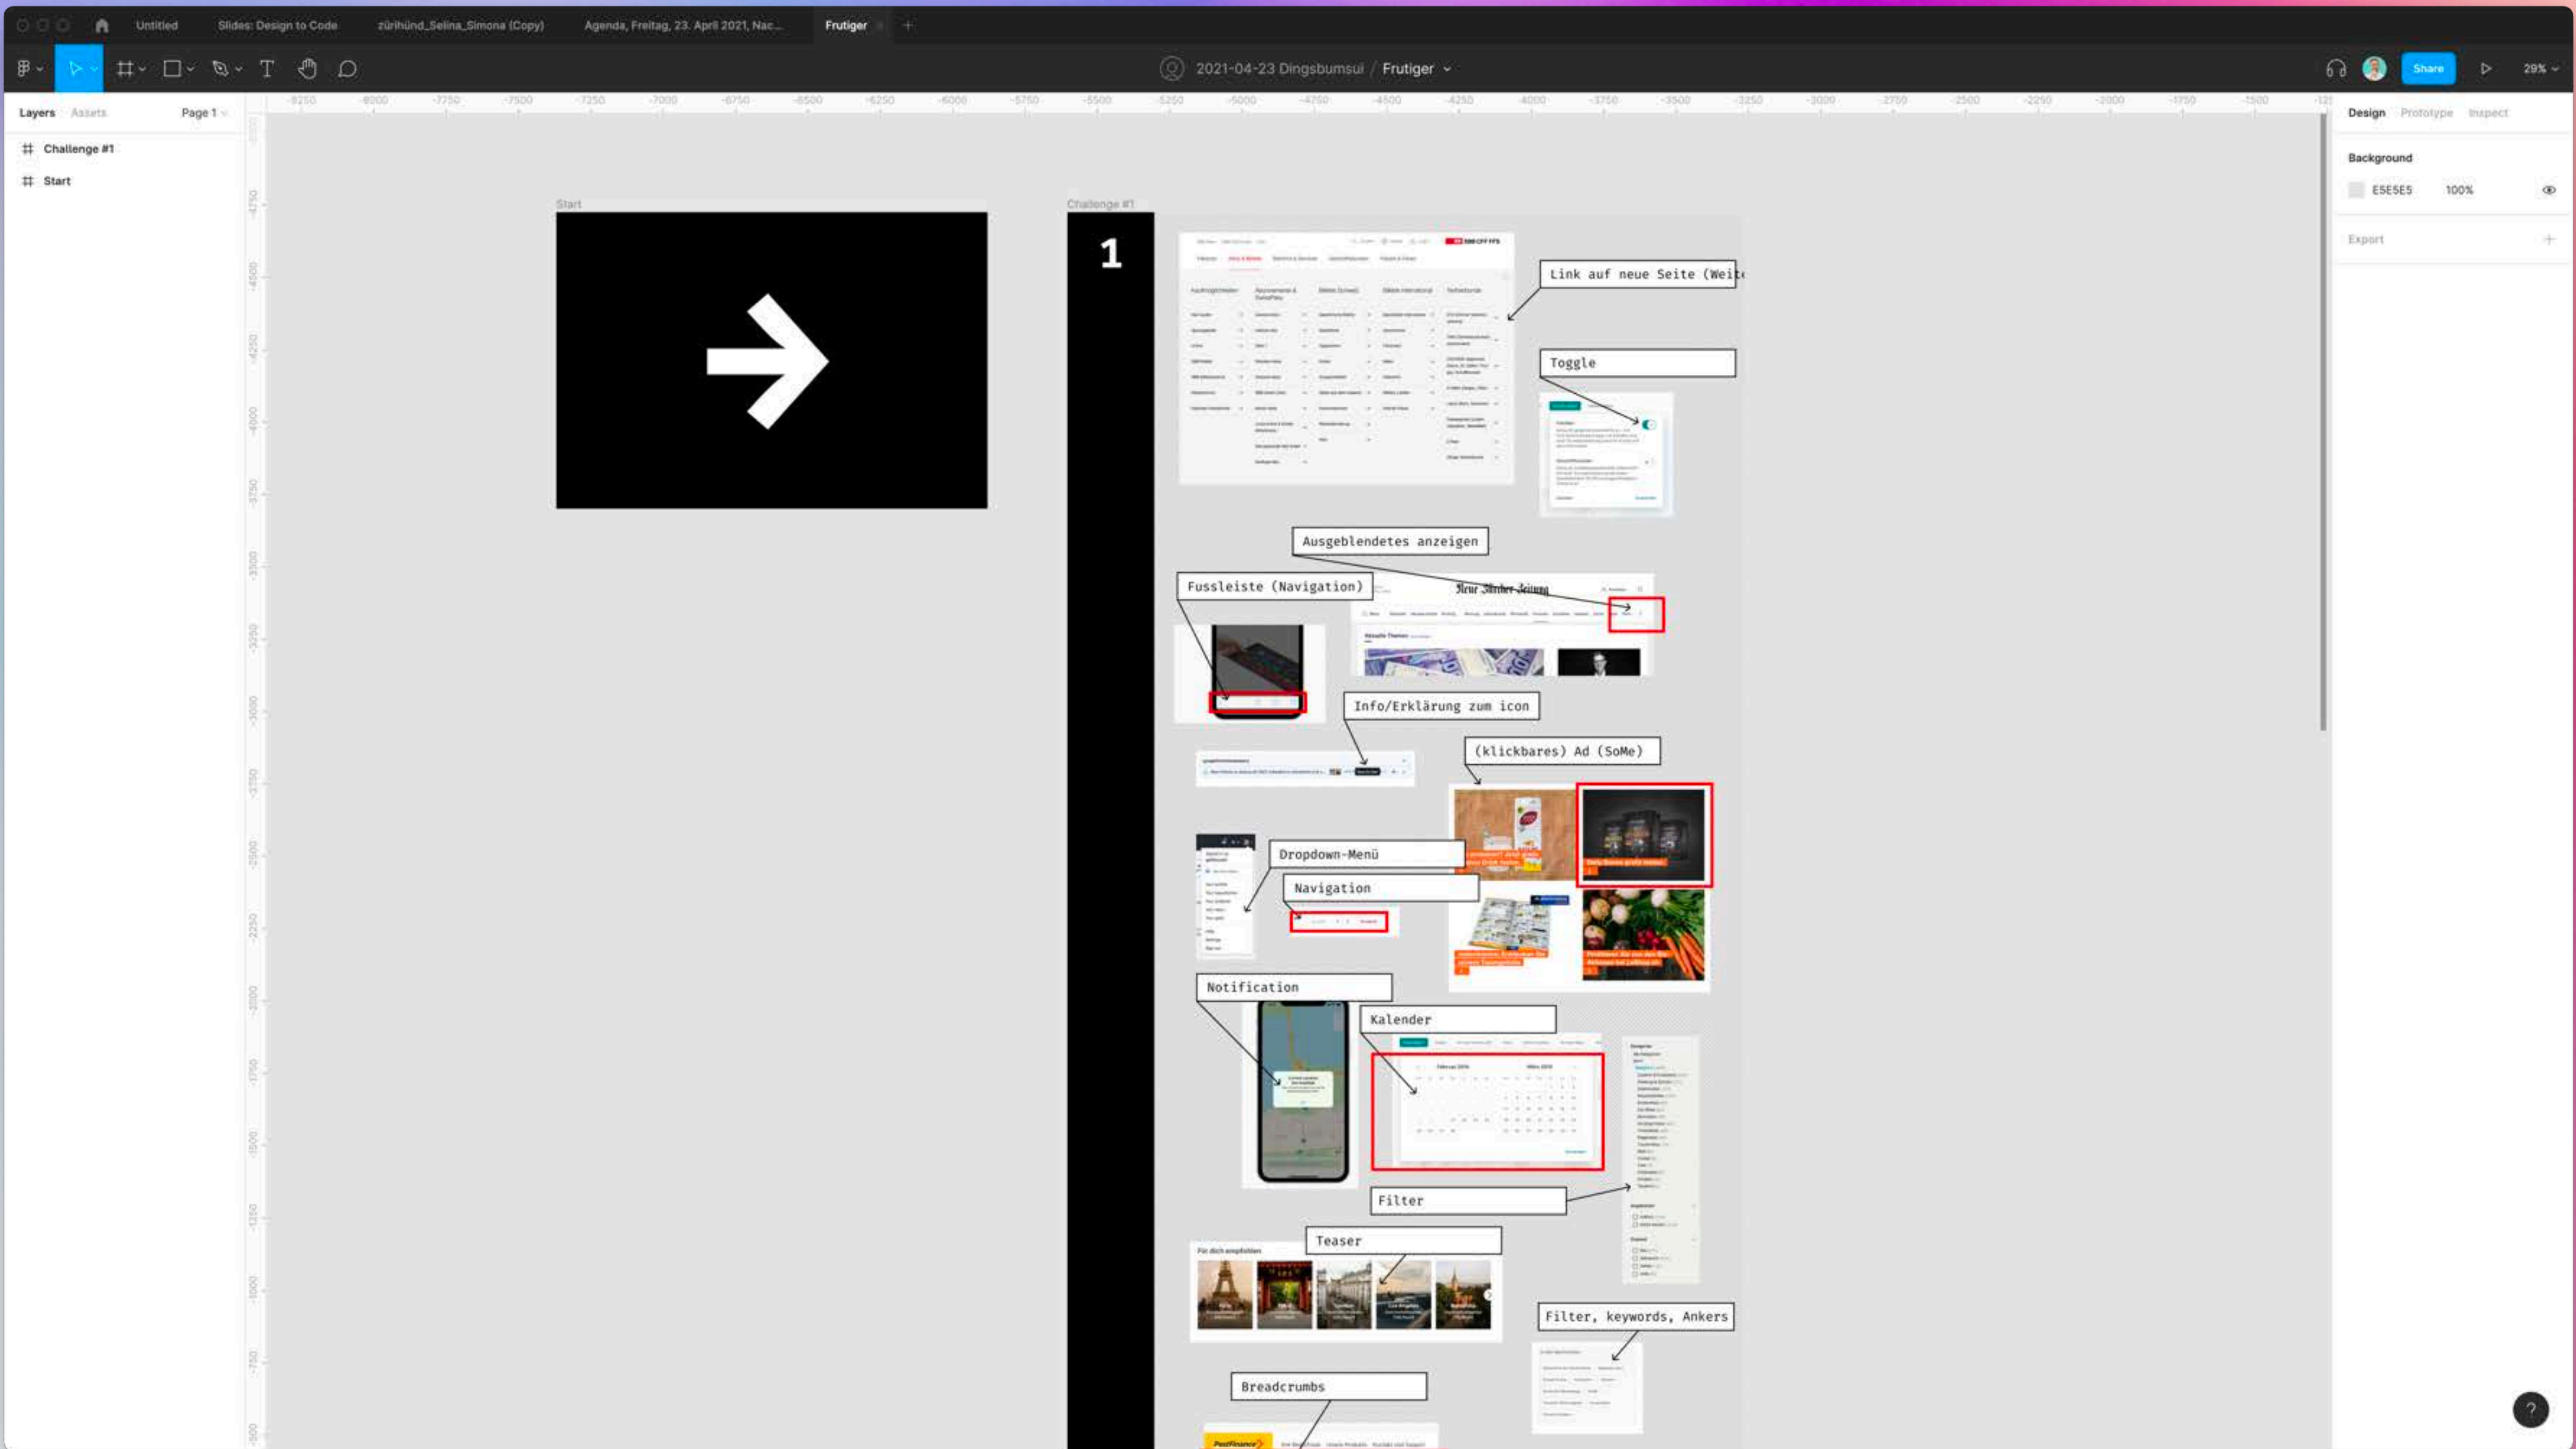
Untitled Slides: Design to Code zürihünd_Selina_Simona (Copy) Agenda, Freitag, 23. April 2021, Nac... Frutiger +

2021-04-23 Dingsbumsui / Frutiger

Share 29%

Layers Assets Page 1

Challenge #1
Start

Design Prototype Inspect

Background
E5E5E5 100%

Export

Start

Challenge #1

1

Link auf neue Seite (Weit

Toggle

Ausgeblendetes anzeigen

Fussleiste (Navigation)

Info/Erklärung zum icon

(klickbares) Ad (SoMe)

Dropdown-Menü

Navigation

Notification

Kalender

Filter

Teaser

Filter, keywords, Ankers

Breadcrumbs

?